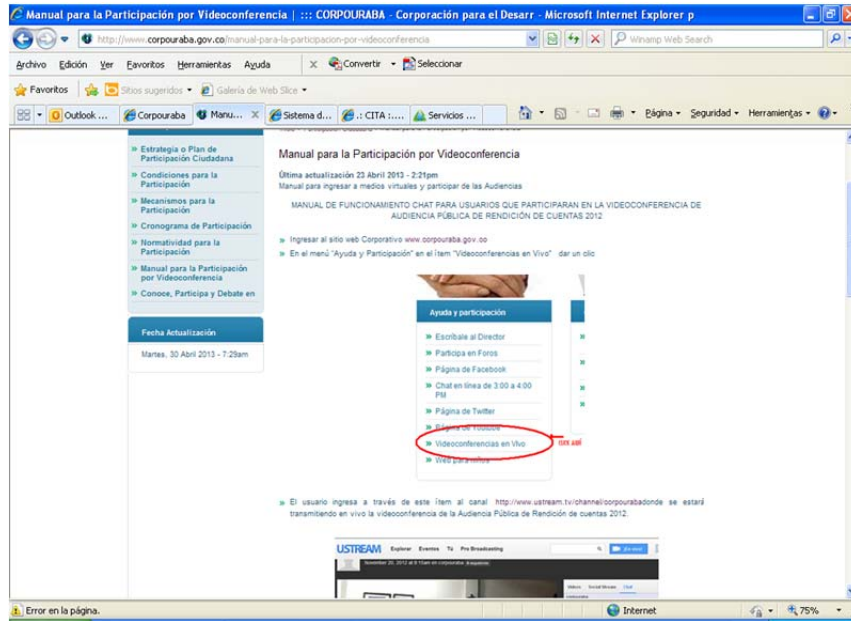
Manual para la Participación por Videoconferencia | ::: CORPOURABA - Corporación para el Desarr - Microsoft Internet Explorer p

http://www.corpouraba.gov.co/manual-para-la-participacion-por-videoconferencia

Winamp Web Search

Archivo Edición Ver Favoritos Herramientas Ayuda

Convertir Seleccionar

Favoritos Sitios sugeridos Galería de Web Slice

Outlook ... Corpouraba Manu... Sistema d... .: CITA :... Servicios ...

Página Seguridad Herramientas

» Estrategia o Plan de Participación Ciudadana
» Condiciones para la Participación
» Mecanismos para la Participación
» Cronograma de Participación
» Normatividad para la Participación
» Manual para la Participación por Videoconferencia
» Conoce, Participa y Debate en

Fecha Actualización

Martes, 30 Abril 2013 - 7:29am

Manual para la Participación por Videoconferencia

Última actualización 23 Abril 2013 - 2:21pm
Manual para ingresar a medios virtuales y participar de las Audiencias

MANUAL DE FUNCIONAMIENTO CHAT PARA USUARIOS QUE PARTICIPARAN EN LA VIDEOCONFERENCIA DE AUDIENCIA PÚBLICA DE RENDICIÓN DE CUENTAS 2012

» Ingresar al sitio web Corporativo www.corpouraba.gov.co
» En el menú "Ayuda y Participación" en el ítem "Videoconferencias en Vivo" dar un clic

Ayuda y participación

» Escríbale al Director
» Participa en Foros
» Página de Facebook
» Chat en línea de 3:00 a 4:00 PM
» Página de Twitter
» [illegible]
» Videoconferencias en Vivo
» Web para niños

» El usuario ingresa a través de este ítem al canal http://www.ustream.tv/channel/corpourabadonde se estará transmitiendo en vivo la videoconferencia de la Audiencia Pública de Rendición de cuentas 2012.

USTREAM Explorar Eventos Tú Pro Broadcasting

Error en la página.

Internet

75%